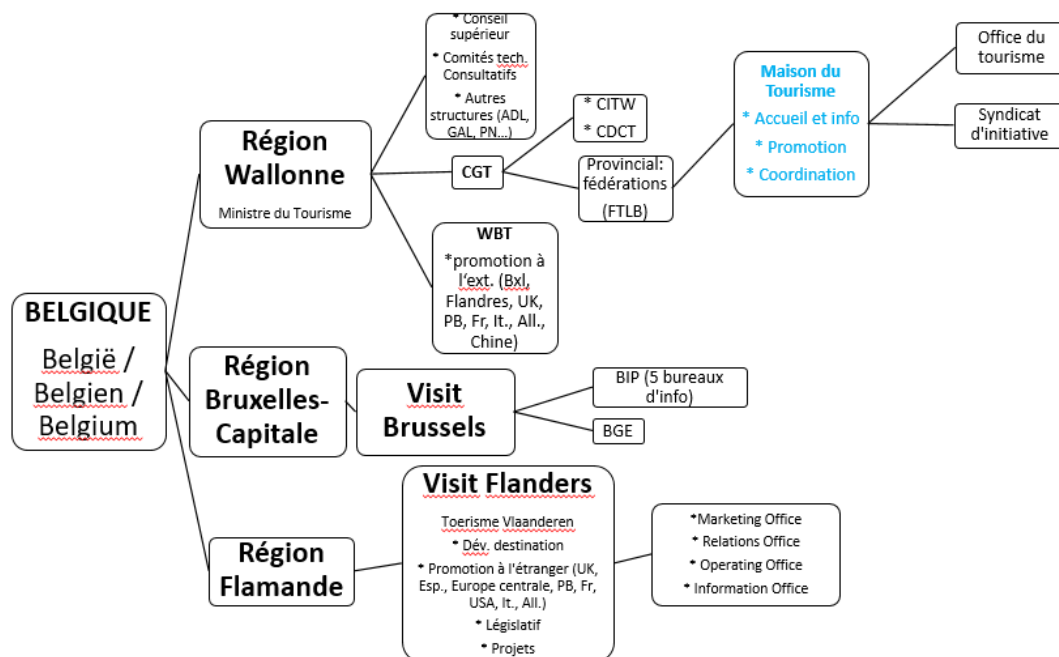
BELGIQUE

België / Belgien / Belgium

Région Wallonne

Ministre du Tourisme

* Conseil supérieur
* Comités tech. Consultatifs
* Autres structures (ADL, GAL, PN…)

CGT

* CITW
* CDCT

Provincial: fédérations (FTLB)

Maison du Tourisme
* Accueil et info
* Promotion
* Coordination

Office du tourisme

Syndicat d'initiative

WBT
*promotion à l'ext. (Bxl, Flandres, UK, PB, Fr, It., All., Chine)

Région Bruxelles-Capitale

Visit Brussels

BIP (5 bureaux d'info)

BGE

Région Flamande

Visit Flanders

Toerisme Vlaanderen
* Dév. destination
* Promotion à l'étranger (UK, Esp., Europe centrale, PB, Fr, USA, It., All.)
* Législatif
* Projets

*Marketing Office
* Relations Office
* Operating Office
* Information Office